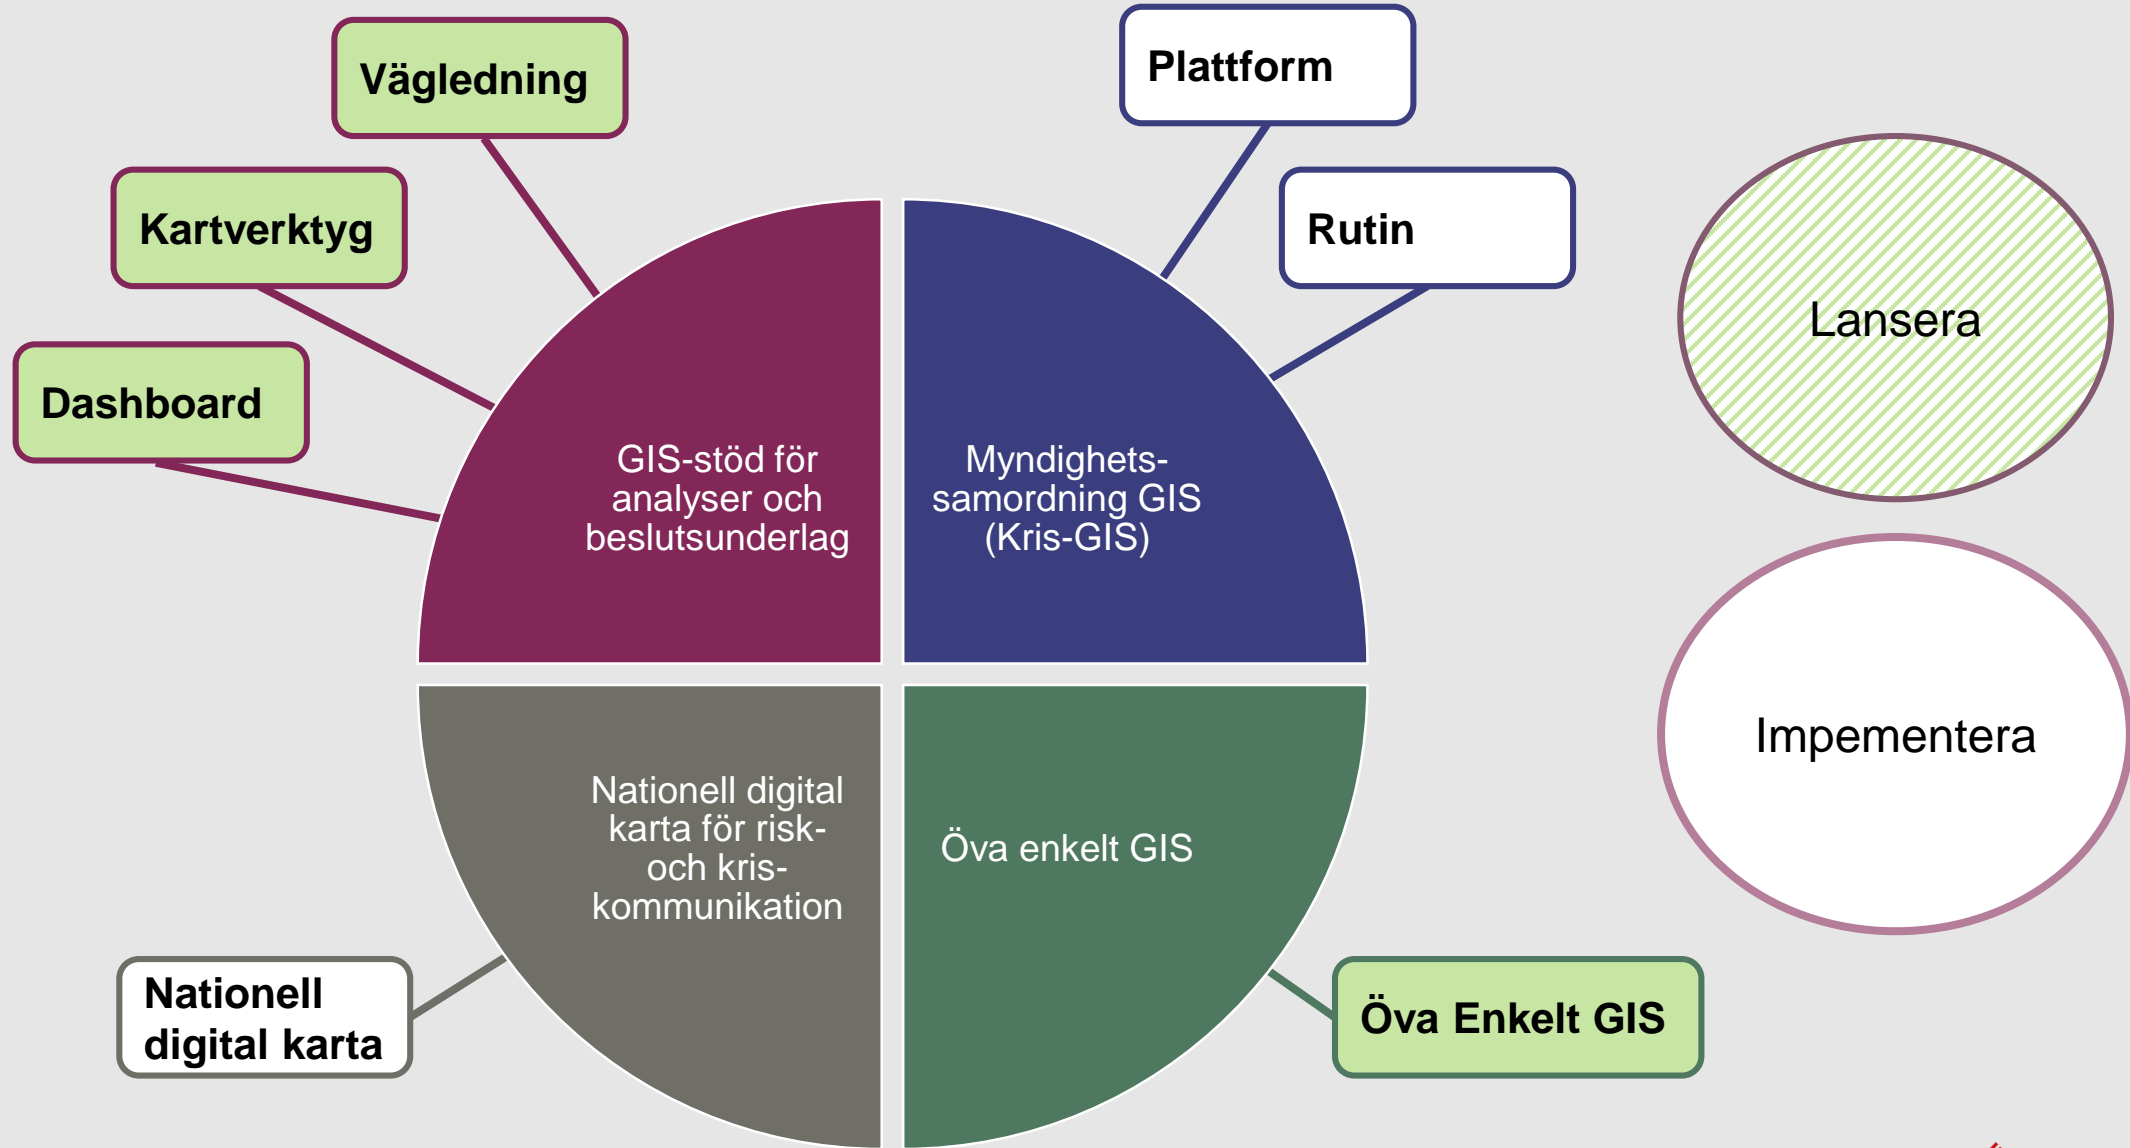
Vägledning

Kartverktyg

Dashboard

Plattform

Rutin

Lansera

GIS-stöd för analyser och beslutsunderlag

Myndighets-samordning GIS (Kris-GIS)

Nationell digital karta för risk- och kris-kommunikation

Öva enkelt GIS

Impementera

Nationell digital karta

Öva Enkelt GIS